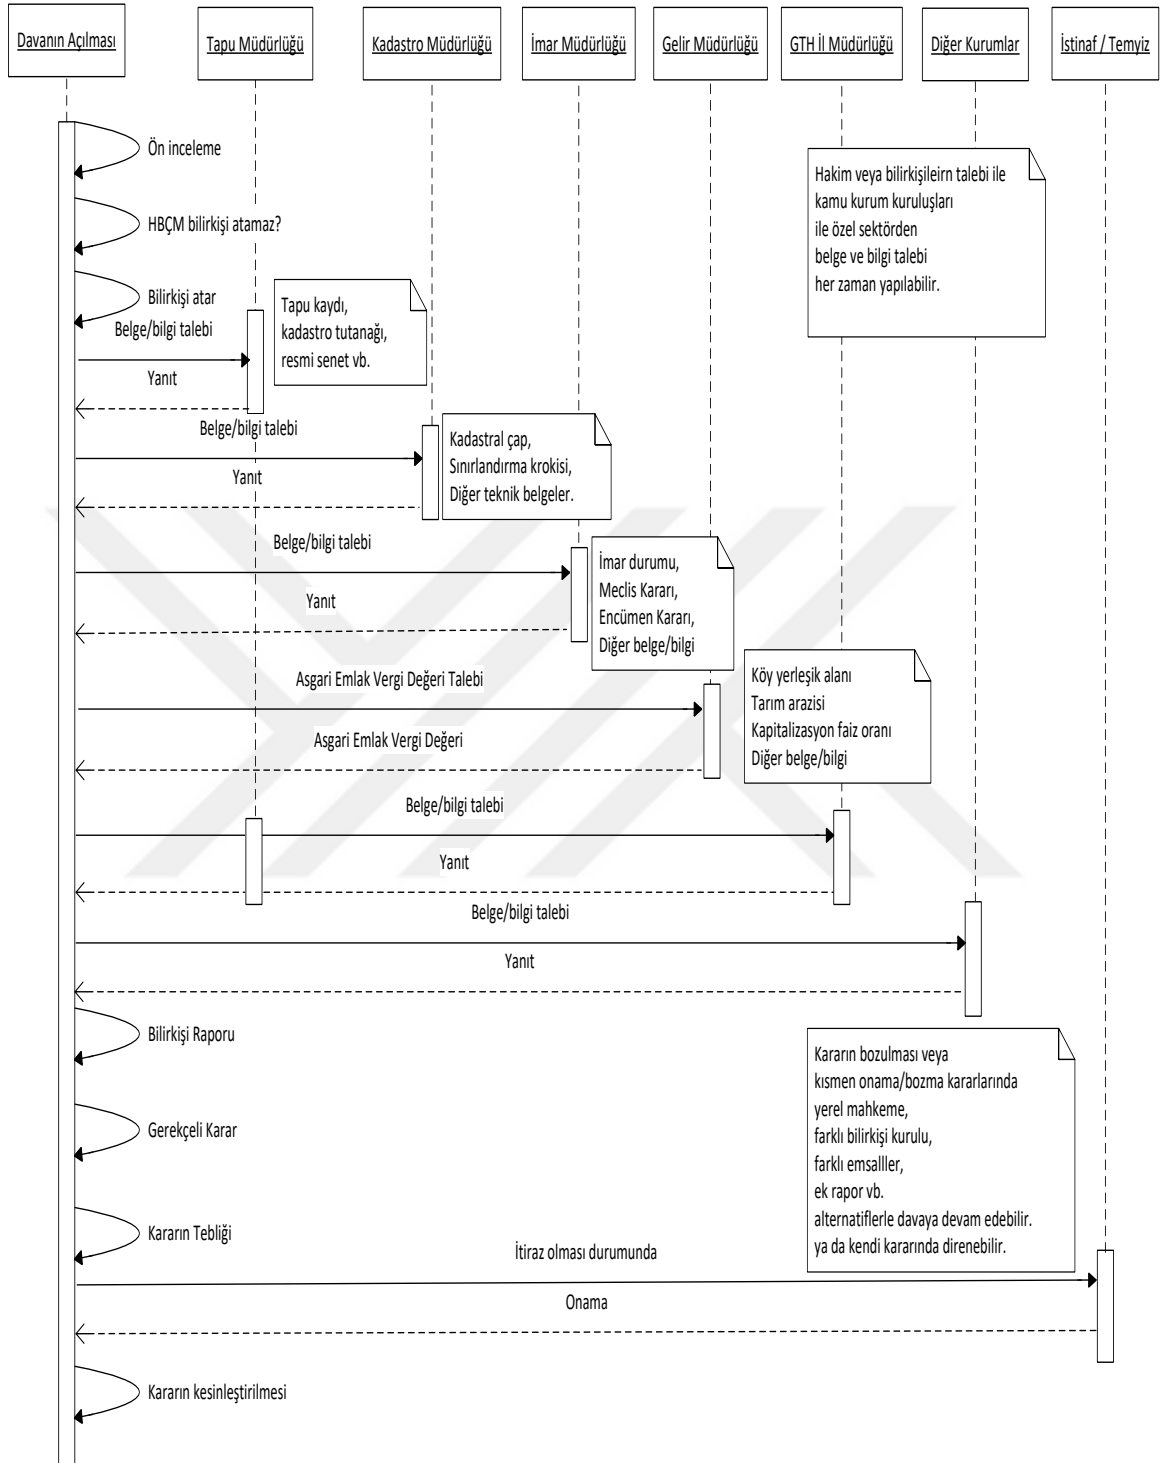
Davanın Açılması

Tapu Müdürlüğü

Kadastro Müdürlüğü

İmar Müdürlüğü

Gelir Müdürlüğü

GTH İl Müdürlüğü

Diğer Kurumlar

İstinaf / Temyiz

Ön inceleme

Hakim veya bilirkişileirn talebi ile kamu kurum kuruluşları ile özel sektörden belge ve bilgi talebi her zaman yapılabilir.

HBÇM bilirkişi atamaz?

Bilirkişi atar

Tapu kaydı, kadastro tutanağı, resmi senet vb.

Belge/bilgi talebi

Yanıt

Belge/bilgi talebi

Kadastral çap, Sınırlandırma krokisi, Diğer teknik belgeler.

Yanıt

Belge/bilgi talebi

İmar durumu, Meclis Kararı, Encümen Kararı, Diğer belge/bilgi

Yanıt

Köy yerleşik alanı
Tarım arazisi
Kapitalizasyon faiz oranı
Diğer belge/bilgi

Asgari Emlak Vergi Değeri Talebi

Asgari Emlak Vergi Değeri

Belge/bilgi talebi

Yanıt

Belge/bilgi talebi

Yanıt

Bilirkişi Raporu

Kararın bozulması veya kısmen onama/bozma kararlarında yerel mahkeme, farklı bilirkişi kurulu, farklı emsalller, ek rapor vb. alternatiflerle davaya devam edebilir. ya da kendi kararında direnebilir.

Gerekçeli Karar

Kararın Tebliği

İtiraz olması durumunda

Onama

Kararın kesinleştirilmesi